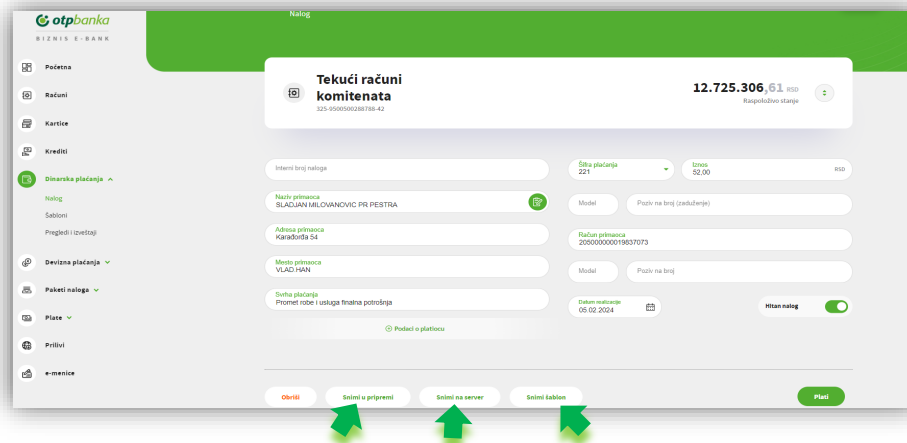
otpbanka
BIZNIS E-BANK

Nalog

Početna
Računi
Kartice
Krediti
Dinarska plaćanja
Nalog
Šabloni
Pregledi i izveštaji
Devizna plaćanja
Paketi naloga
Plate
Prilivi
e-menice

Tekući računi komitenata
325-9500500288788-42

12.725.306,61 RSD
Raspoloživo stanje

Interni broj naloga

Naziv primaoca
SLADJAN MILOVANOVIC PR PESTRA

Adresa primaoca
Karađorđa 54

Mesto primaoca
VLAD.HAN

Svrha plaćanja
Promet robe i usluga finalna potrošnja

Podaci o platiocu

Šifra plaćanja
221

Iznos
52,00
RSD

Model
Poziv na broj (zaduženje)

Račun primaoca
205000000019837073

Model
Poziv na broj

Datum realizacije
05.02.2024

Hitan nalog

Obriši
Snimi u pripremi
Snimi na server
Snimi šablon
Plati